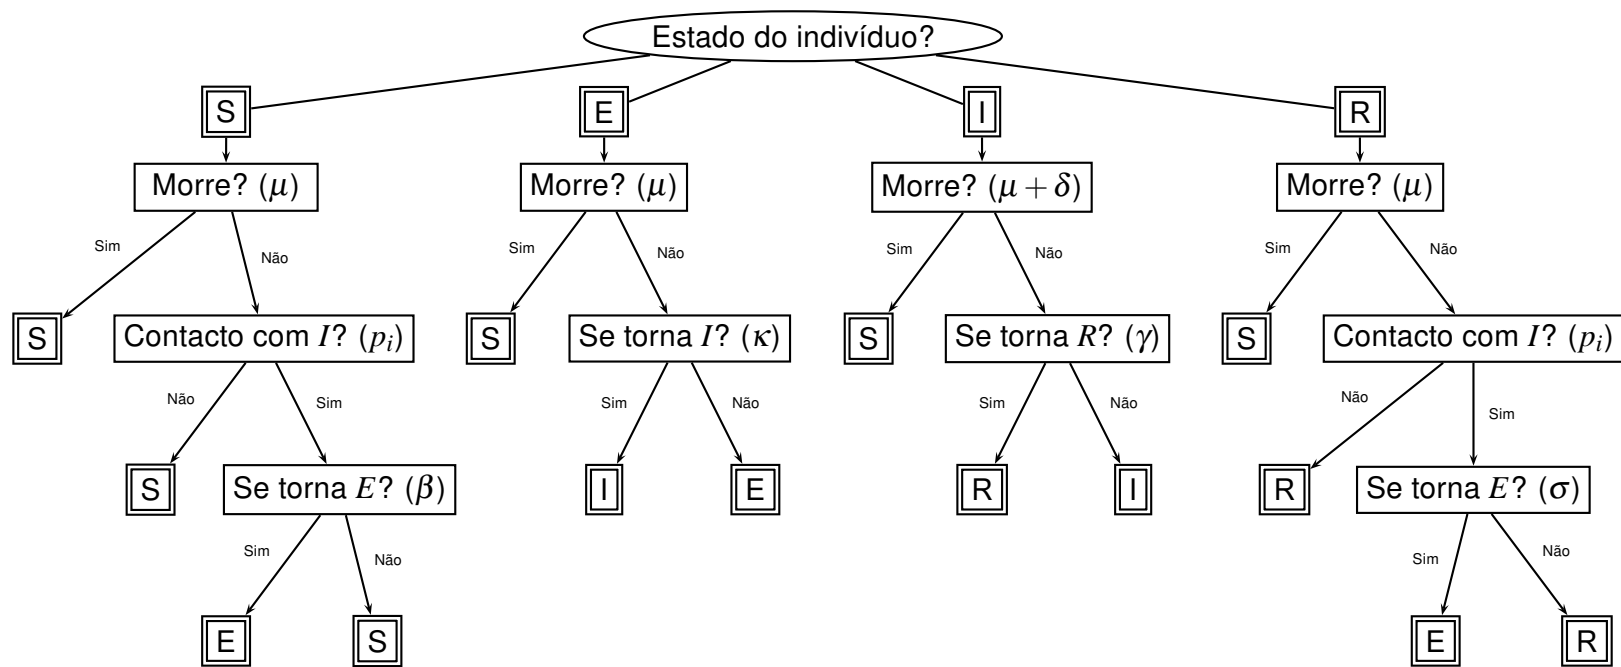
Estado do indivíduo?

S

Morre? ($\mu$)

Sim

Não

S

Contacto com $I$? ($p_i$)

Não

Sim

S

Se torna $E$? ($\beta$)

Sim

Não

E

S

E

Morre? ($\mu$)

Sim

Não

S

Se torna $I$? ($\kappa$)

Sim

Não

I

E

I

Morre? ($\mu + \delta$)

Sim

Não

S

Se torna $R$? ($\gamma$)

Sim

Não

R

I

R

Morre? ($\mu$)

Sim

Não

S

Contacto com $I$? ($p_i$)

Não

Sim

R

Se torna $E$? ($\sigma$)

Sim

Não

E

R